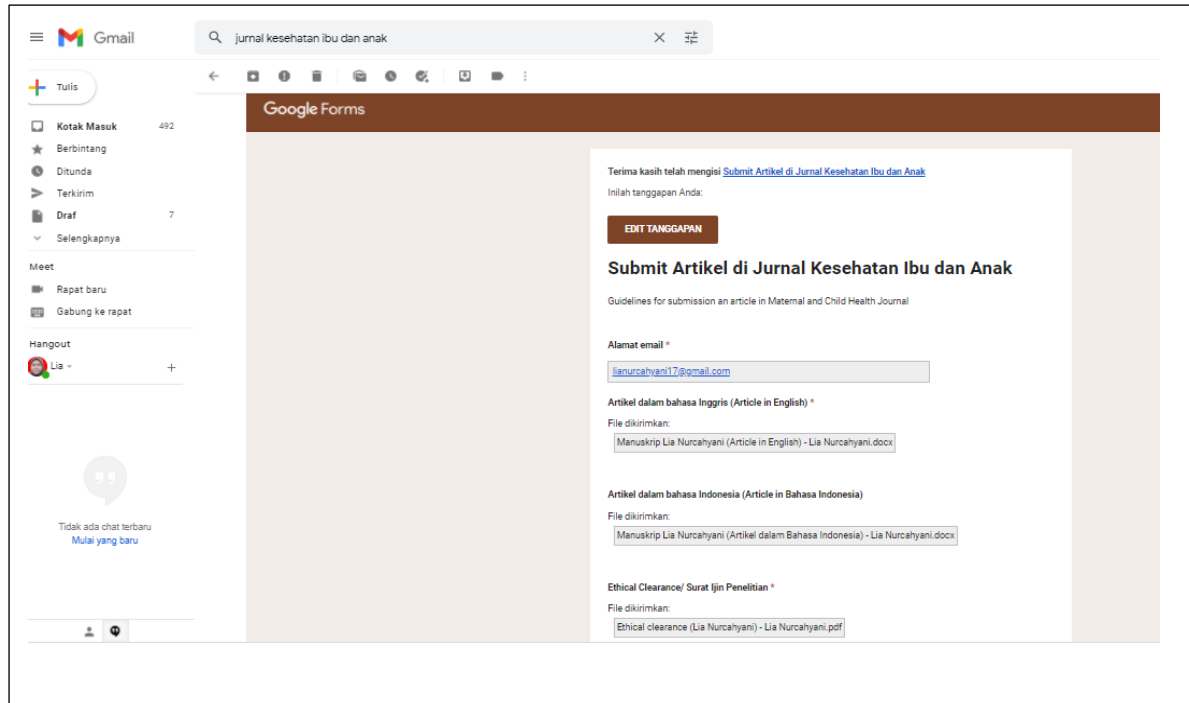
Gmail

jurnal kesehatan ibu dan anak

Tulis

Kotak Masuk 492
Berbintang
Ditunda
Terkirim
Draf 7
Selengkapnya

Meet
Rapat baru
Gabung ke rapat

Hangout
Lia

Tidak ada chat terbaru
Mulai yang baru

Google Forms

Terima kasih telah mengisi Submit Artikel di Jurnal Kesehatan Ibu dan Anak
Inilah tanggapan Anda:

EDIT TANGGAPAN

Submit Artikel di Jurnal Kesehatan Ibu dan Anak

Guidelines for submission an article in Maternal and Child Health Journal

Alamat email *
lianurcahyani17@gmail.com

Artikel dalam bahasa Inggris (Article in English) *
File dikirimkan:
Manuskrip Lia Nurcahyani (Article in English) - Lia Nurcahyani.docx

Artikel dalam bahasa Indonesia (Article in Bahasa Indonesia)
File dikirimkan:
Manuskrip Lia Nurcahyani (Artikel dalam Bahasa Indonesia) - Lia Nurcahyani.docx

Ethical Clearance/ Surat Ijin Penelitian *
File dikirimkan:
Ethical clearance (Lia Nurcahyani) - Lia Nurcahyani.pdf